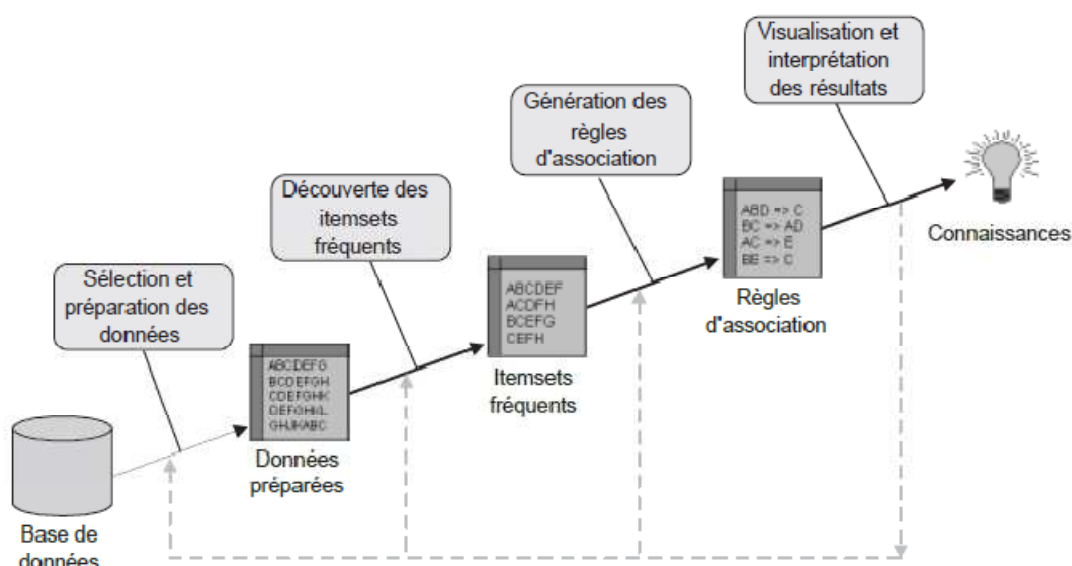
Visualisation et interprétation des résultats

Génération des règles d'association

Découverte des itemsets fréquents

Sélection et préparation des données

Connaissances

ABD => C
BC => AD
AC => E
BE => C

Règles d'association

ABCDEF
ACDFH
BCEFG
CEFH

Itemsets fréquents

ABCDEFG
BCDEFGH
CDEFGHK
DEFGHIJL
GHIJKABC

Données préparées

Base de données